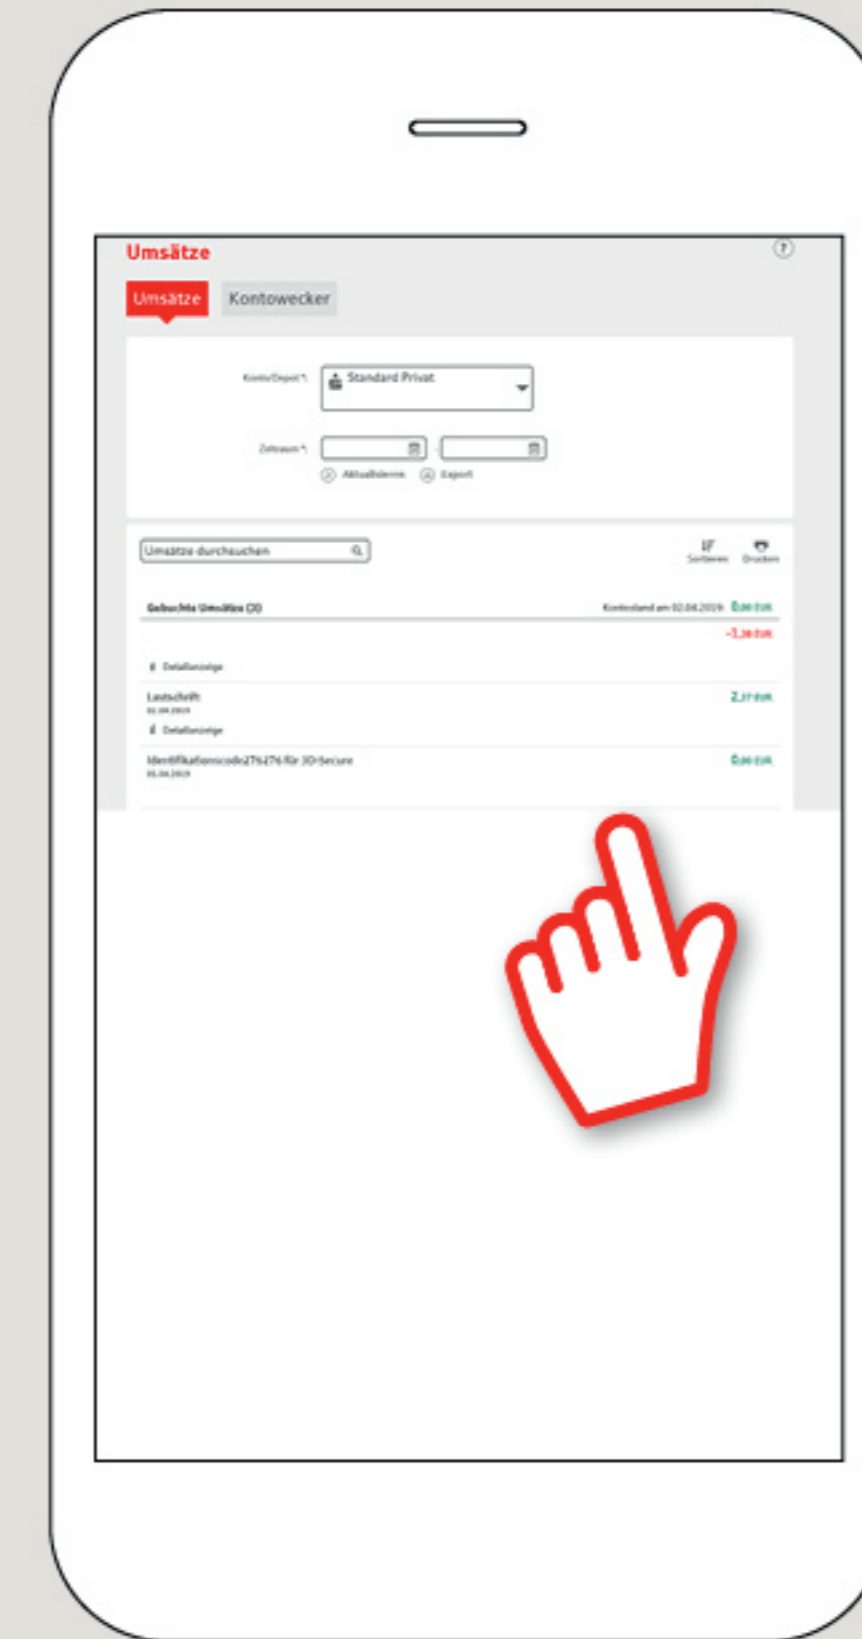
Umsätze

Umsätze Kontowecker

Konto/Depot *: Standard Privat

Zeitraum *:

Aktualisieren Export

Umsätze durchsuchen

Sortieren Drucken

Gebuchte Umsätze (3) Kontostand am 02.04.2019 0,00 EUR

-3,38 EUR

Detailanzeige

Lastschrift 2,37 EUR
02.04.2019

Detailanzeige

Identifikationscode276276 für 3D-Secure 0,00 EUR
01.04.2019